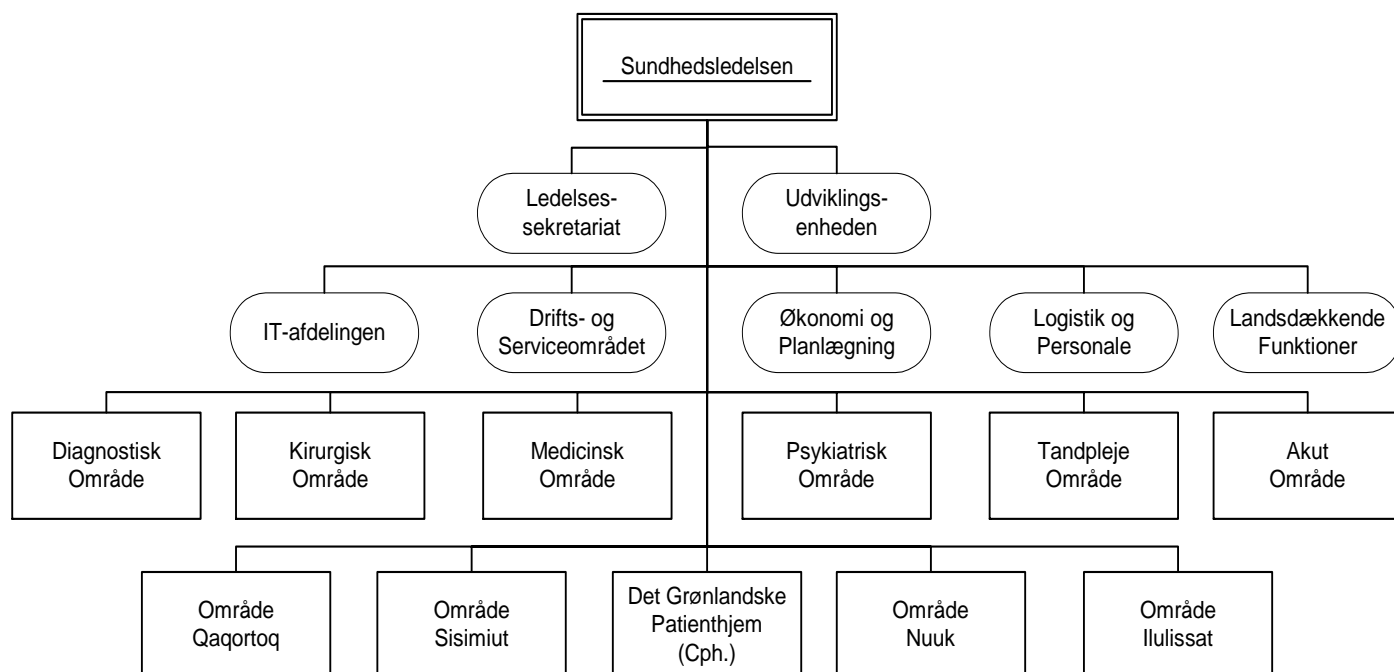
Sundhedsledelsen

Ledelses-sekretariat

Udviklings-enheden

IT-afdelingen

Drifts- og Serviceområdet

Økonomi og Planlægning

Logistik og Personale

Landsdækkende Funktioner

Diagnostisk Område

Kirurgisk Område

Medicinsk Område

Psykiatrisk Område

Tandpleje Område

Akut Område

Område Qaqortoq

Område Sisimiut

Det Grønlandske Patienthjem (Cph.)

Område Nuuk

Område Ilulissat